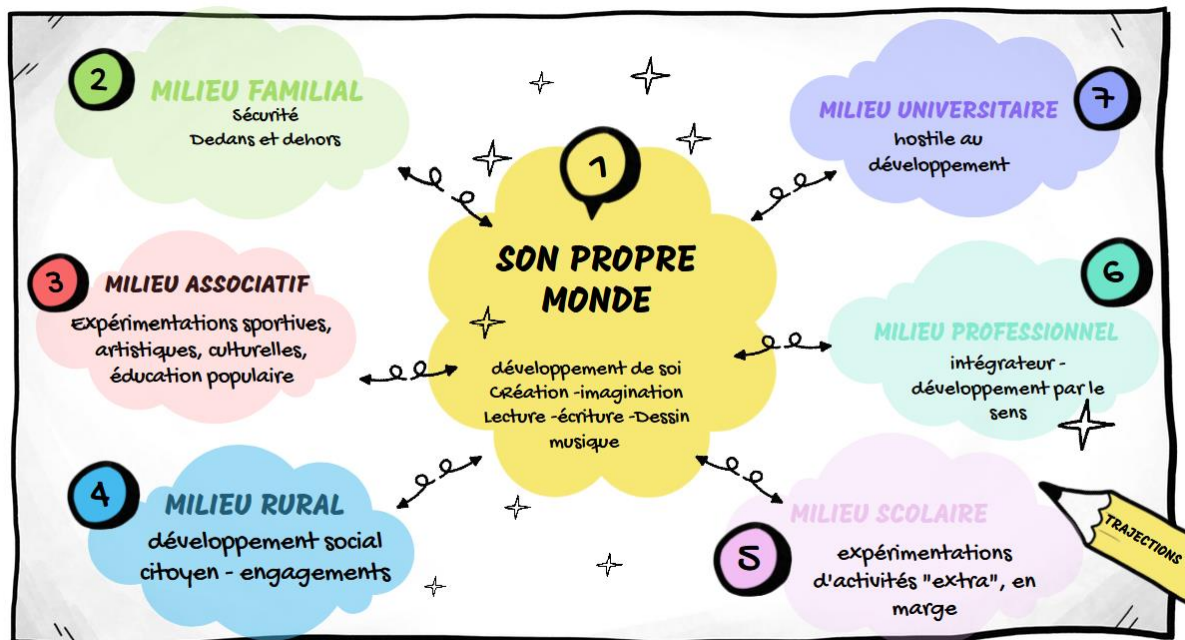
2
MILIEU FAMILIAL
Sécurité
Dedans et dehors

1
SON PROPRE MONDE
développement de soi
CRéation -imagination
Lecture -écriture -Dessin
musique

7
MILIEU UNIVERSITAIRE
hostile au développement

3
MILIEU ASSOCIATIF
Expérimentations sportives, artistiques, culturelles, éducation populaire

6
MILIEU PROFESSIONNEL
intégrateur - développement par le sens

4
MILIEU RURAL
développement social citoyen - engagements

5
MILIEU SCOLAIRE
expérimentations d'activités "extra", en marge

TRAJECTIONS